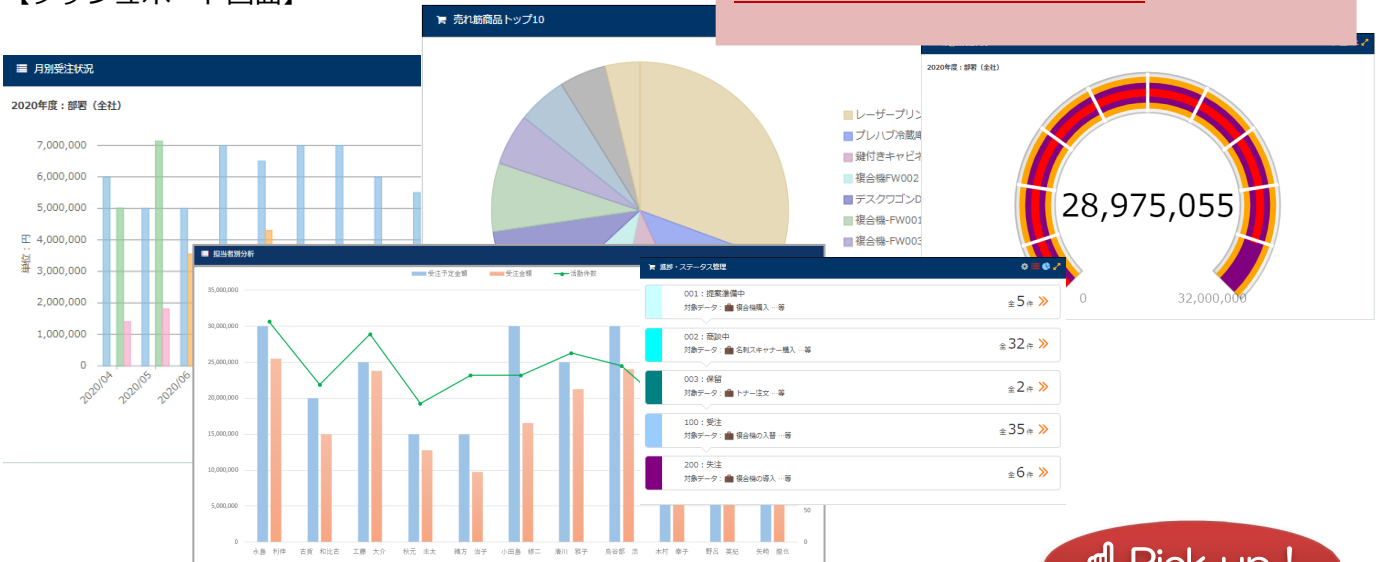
月別受注状況

2020年度：部署（全社）

7,000,000
6,000,000
5,000,000
4,000,000
3,000,000
2,000,000
1,000,000
0

単位：円

2020/04
2020/05
2020/06

売れ筋商品トップ10

レーザープリン
プレハブ冷蔵庫
鍵付きキャビネ
複合機FW002
デスクワゴンD
複合機-FW001
複合機-FW003

2020年度：部署（全社）

28,975,055

0
32,000,000

担当者別分析

受注予定金額
受注金額
活動件数

35,000,000
30,000,000
25,000,000
20,000,000
15,000,000
10,000,000
5,000,000
0

永島 利伸
吉富 和比古
工藤 大介
秋元 圭太
練方 治子
小田島 修二
瀧川 朋子
烏谷部 流
木村 幸子
野呂 菜紀
矢崎 龍也

50
0

進捗・ステータス管理

001：提案準備中
対象データ：複合機購入 …等
全5件

002：商談中
対象データ：名刺スキャナー購入 …等
全32件

003：保留
対象データ：トナー注文 …等
全2件

100：受注
対象データ：複合機の入替 …等
全35件

200：失注
対象データ：複合機の導入 …等
全6件

Pick up！